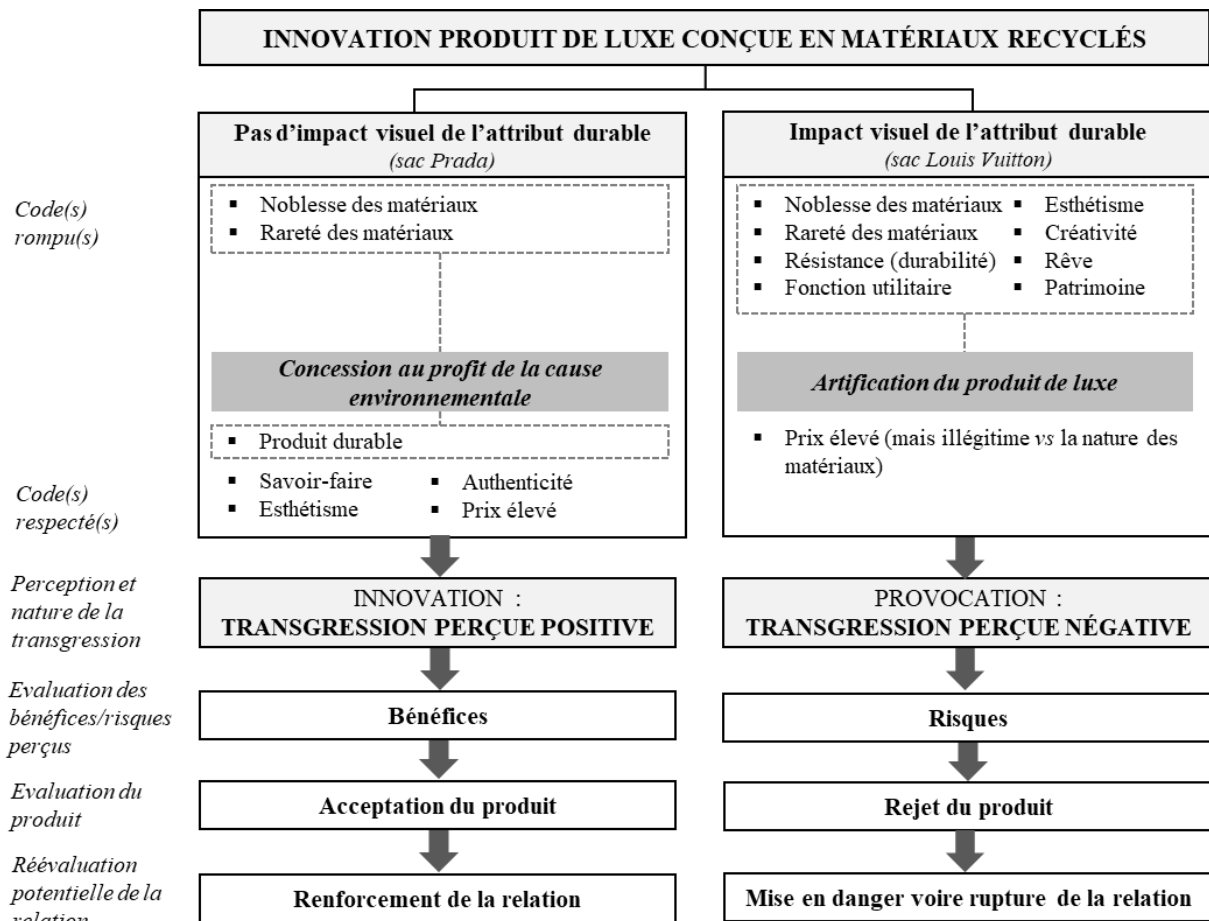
INNOVATION PRODUIT DE LUXE CONÇUE EN MATÉRIAUX RECYCLÉS

Pas d'impact visuel de l'attribut durable
(sac Prada)

Impact visuel de l'attribut durable
(sac Louis Vuitton)

Code(s) rompu(s)

- Noblesse des matériaux
- Rareté des matériaux

- Noblesse des matériaux
- Rareté des matériaux
- Résistance (durabilité)
- Fonction utilitaire
- Esthétisme
- Créativité
- Rêve
- Patrimoine

Concession au profit de la cause environnementale

Artification du produit de luxe

- Produit durable

- Prix élevé (mais illégitime *vs* la nature des matériaux)

Code(s) respecté(s)

- Savoir-faire
- Esthétisme
- Authenticité
- Prix élevé

Perception et nature de la transgression

INNOVATION :
TRANSGRESSION PERÇUE POSITIVE

PROVOCATION :
TRANSGRESSION PERÇUE NÉGATIVE

Evaluation des bénéfices/risques perçus

Bénéfices

Risques

Evaluation du produit

Acceptation du produit

Rejet du produit

Réévaluation potentielle de la relation

Renforcement de la relation

Mise en danger voire rupture de la relation